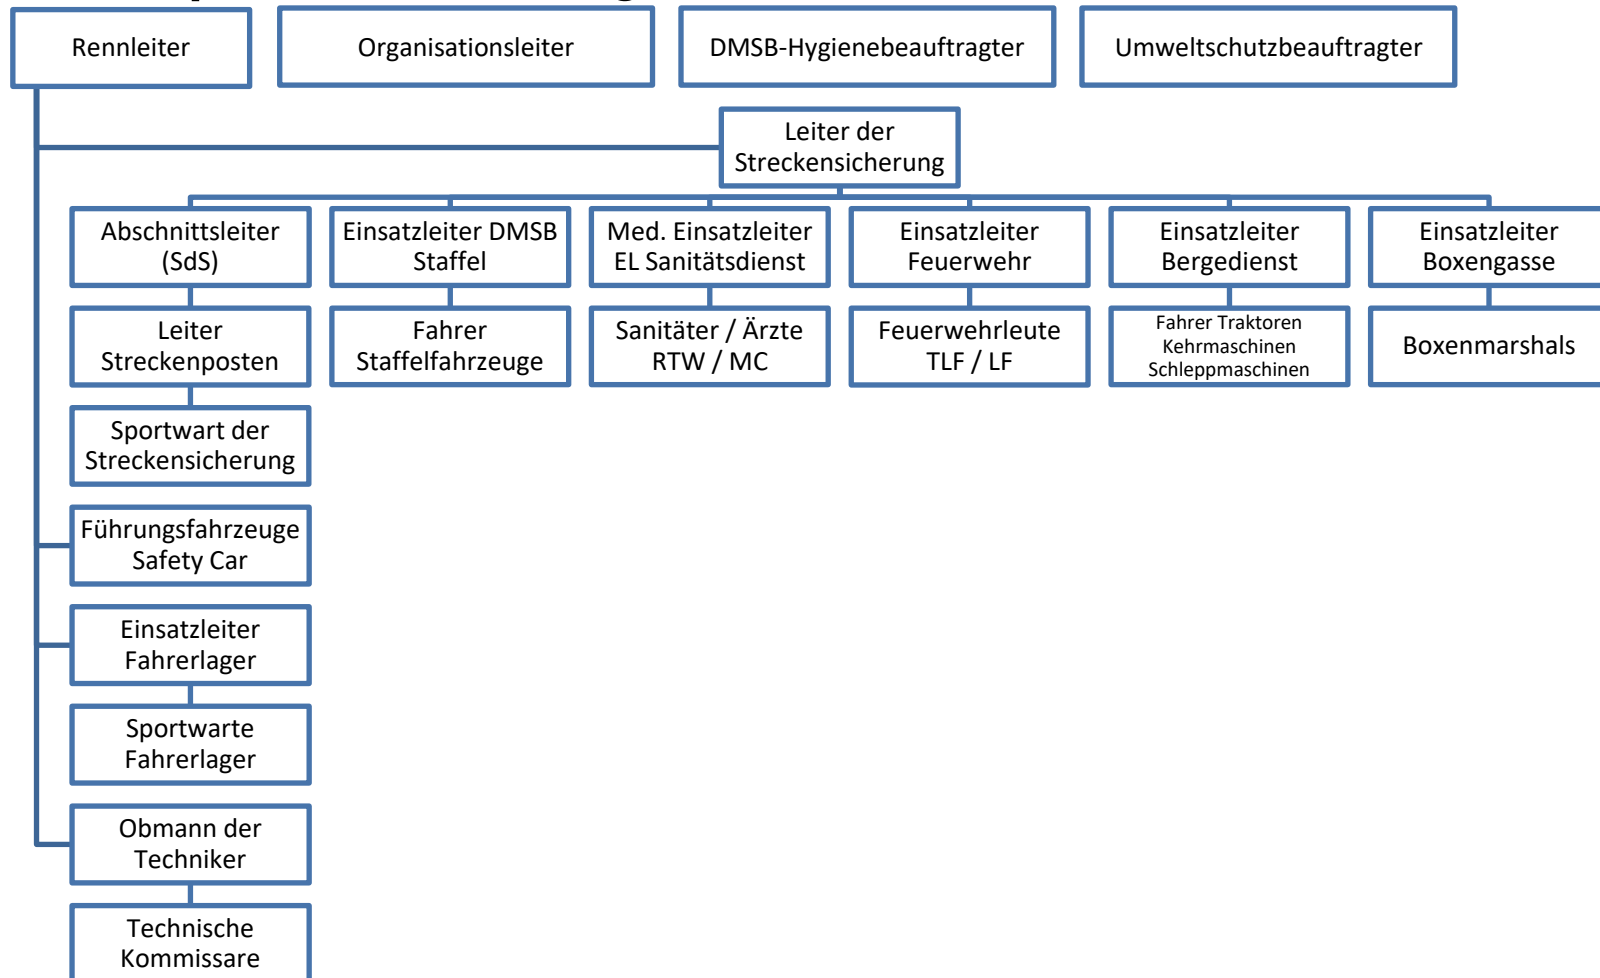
Rennleiter

Organisationsleiter

DMSB-Hygienebeauftragter

Umweltschutzbeauftragter

Leiter der Streckensicherung

Abschnittsleiter (SdS)

Einsatzleiter DMSB Staffel

Med. Einsatzleiter EL Sanitätsdienst

Einsatzleiter Feuerwehr

Einsatzleiter Bergedienst

Einsatzleiter Boxengasse

Leiter Streckenposten

Fahrer Staffelfahrzeuge

Sanitäter / Ärzte RTW / MC

Feuerwehrleute TLF / LF

Fahrer Traktoren Kehrmaschinen Schleppmaschinen

Boxenmarshals

Sportwart der Streckensicherung

Führungsfahrzeuge Safety Car

Einsatzleiter Fahrerlager

Sportwarte Fahrerlager

Obmann der Techniker

Technische Kommissare